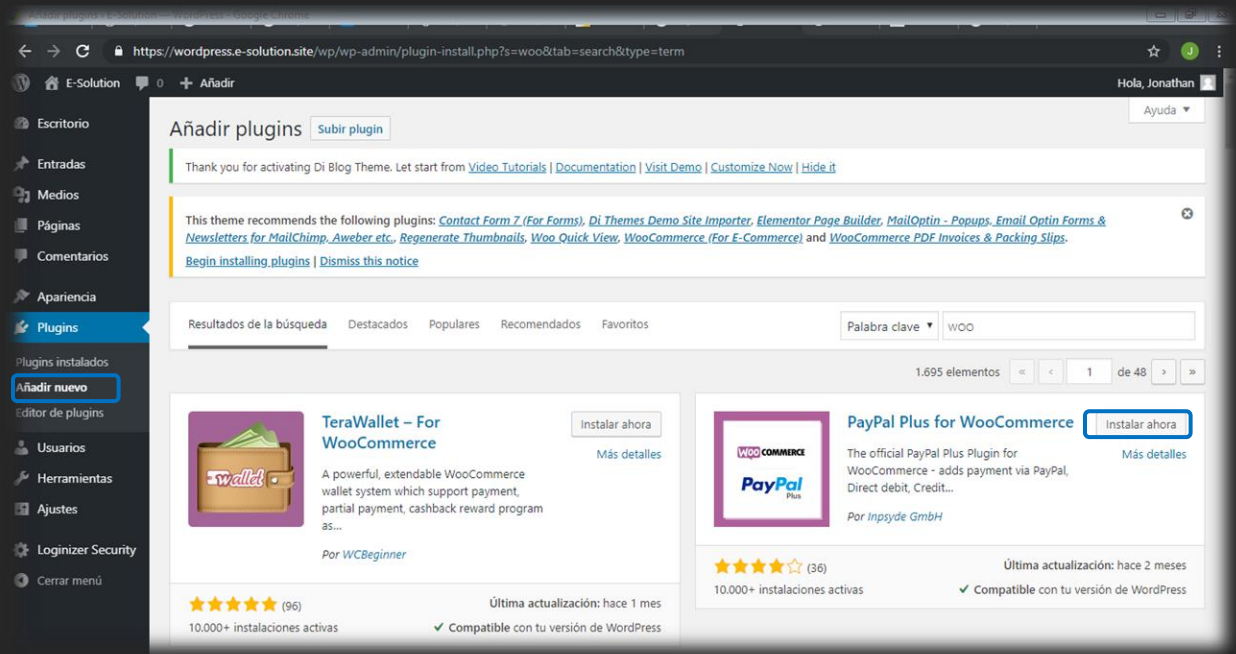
https://wordpress.e-solution.site/wp/wp-admin/plugin-install.php?s=woo&tab=search&type=term

E-Solution 0 Añadir Hola, Jonathan

Escritorio
Entradas
Medios
Páginas
Comentarios
Apariencia
Plugins
Plugins instalados
Añadir nuevo
Editor de plugins
Usuarios
Herramientas
Ajustes
Loginizer Security
Cerrar menú

Ayuda ▼

Añadir plugins Subir plugin

Thank you for activating Di Blog Theme. Let start from Video Tutorials | Documentation | Visit Demo | Customize Now | Hide it

This theme recommends the following plugins: Contact Form 7 (For Forms), Di Themes Demo Site Importer, Elementor Page Builder, MailOptin - Popups, Email Optin Forms & Newsletters for MailChimp, Aweber etc., Regenerate Thumbnails, Woo Quick View, WooCommerce (For E-Commerce) and WooCommerce PDF Invoices & Packing Slips.

Begin installing plugins | Dismiss this notice

Resultados de la búsqueda Destacados Populares Recomendados Favoritos

Palabra clave ▼ woo

1.695 elementos « ‹ 1 de 48 › »

TeraWallet – For WooCommerce
Instalar ahora
Más detalles
A powerful, extendable WooCommerce wallet system which support payment, partial payment, cashback reward program as...
Por WCBeginner
(96)
10.000+ instalaciones activas
Última actualización: hace 1 mes
Compatible con tu versión de WordPress

PayPal Plus for WooCommerce
Instalar ahora
Más detalles
The official PayPal Plus Plugin for WooCommerce - adds payment via PayPal, Direct debit, Credit...
Por Inpsyde GmbH
(36)
10.000+ instalaciones activas
Última actualización: hace 2 meses
Compatible con tu versión de WordPress